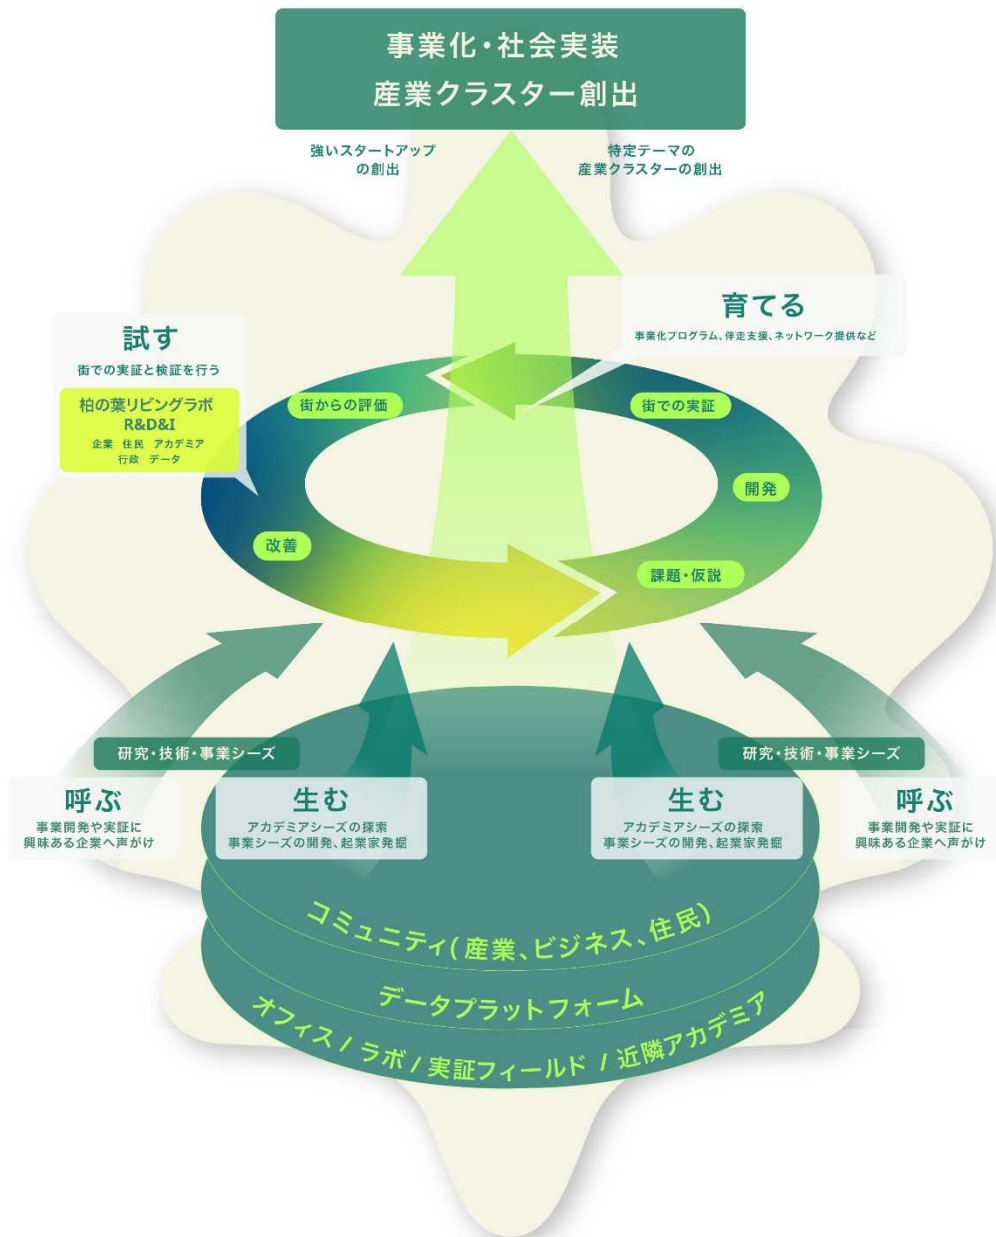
事業化・社会実装
産業クラスター創出

強いスタートアップ
の創出

特定テーマの
産業クラスターの創出

育てる
事業化プログラム、伴走支援、ネットワーク提供など

試す
街での実証と検証を行う

柏の葉リビングラボ
R&D&I
企業　住民　アカデミア
行政　データ

街からの評価

街での実証

開発

改善

課題・仮説

研究・技術・事業シーズ

研究・技術・事業シーズ

呼ぶ
事業開発や実証に
興味ある企業へ声がけ

生む
アカデミアシーズの探索
事業シーズの開発、起業家発掘

生む
アカデミアシーズの探索
事業シーズの開発、起業家発掘

呼ぶ
事業開発や実証に
興味ある企業へ声がけ

コミュニティ(産業、ビジネス、住民)

データプラットフォーム

オフィス / ラボ / 実証フィールド / 近隣アカデミア